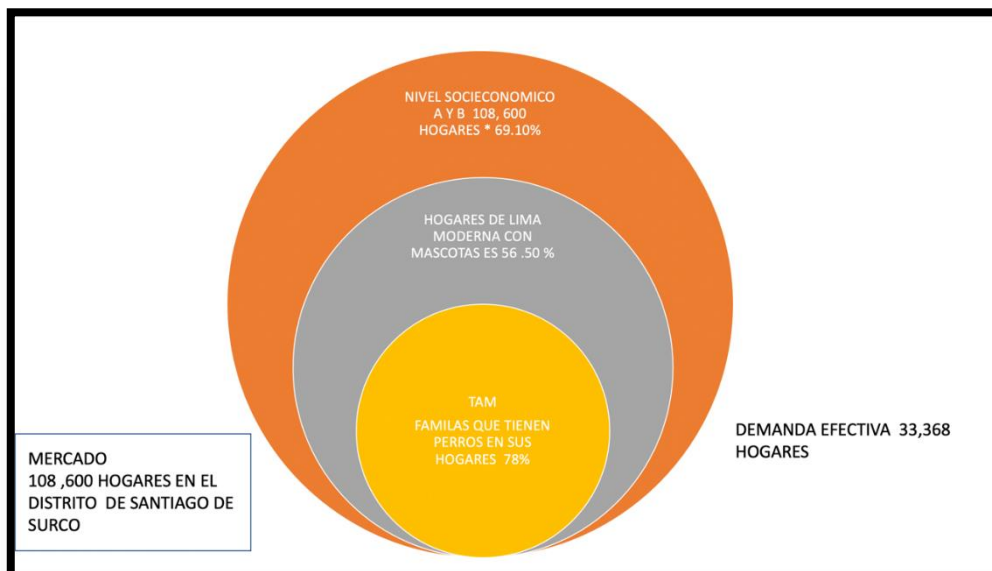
NIVEL SOCIECONOMICO A Y B 108, 600 HOGARES * 69.10%

HOGARES DE LIMA MODERNA CON MASCOTAS ES 56 .50 %

TAM

FAMILAS QUE TIENEN PERROS EN SUS HOGARES 78%

DEMANDA EFECTIVA 33,368 HOGARES

MERCADO
108 ,600 HOGARES EN EL DISTRITO DE SANTIAGO DE SURCO